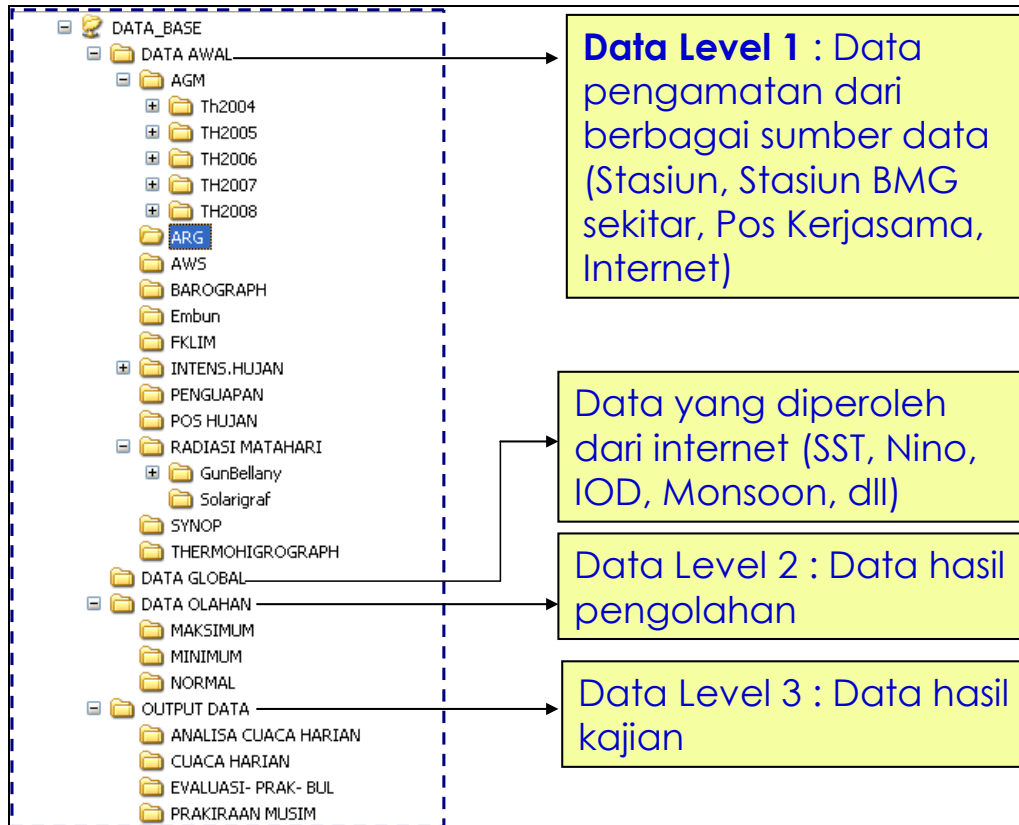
DATA_BASE
DATA AWAL
AGM
Th2004
TH2005
TH2006
TH2007
TH2008
ARG
AWS
BAROGRAPH
Embun
FKLIM
INTENS.HUJAN
PENGUAPAN
POS HUJAN
RADIASI MATAHARI
GunBellany
Solarigraf
SYNOP
THERMOHIGROGRAPH
DATA GLOBAL
DATA OLAHAN
MAKSIMUM
MINIMUM
NORMAL
OUTPUT DATA
ANALISA CUACA HARIAN
CUACA HARIAN
EVALUASI- PRAK- BUL
PRAKIRAAN MUSIM

**Data Level 1** : Data pengamatan dari berbagai sumber data (Stasiun, Stasiun BMG sekitar, Pos Kerjasama, Internet)

Data yang diperoleh dari internet (SST, Nino, IOD, Monsoon, dll)

Data Level 2 : Data hasil pengolahan

Data Level 3 : Data hasil kajian